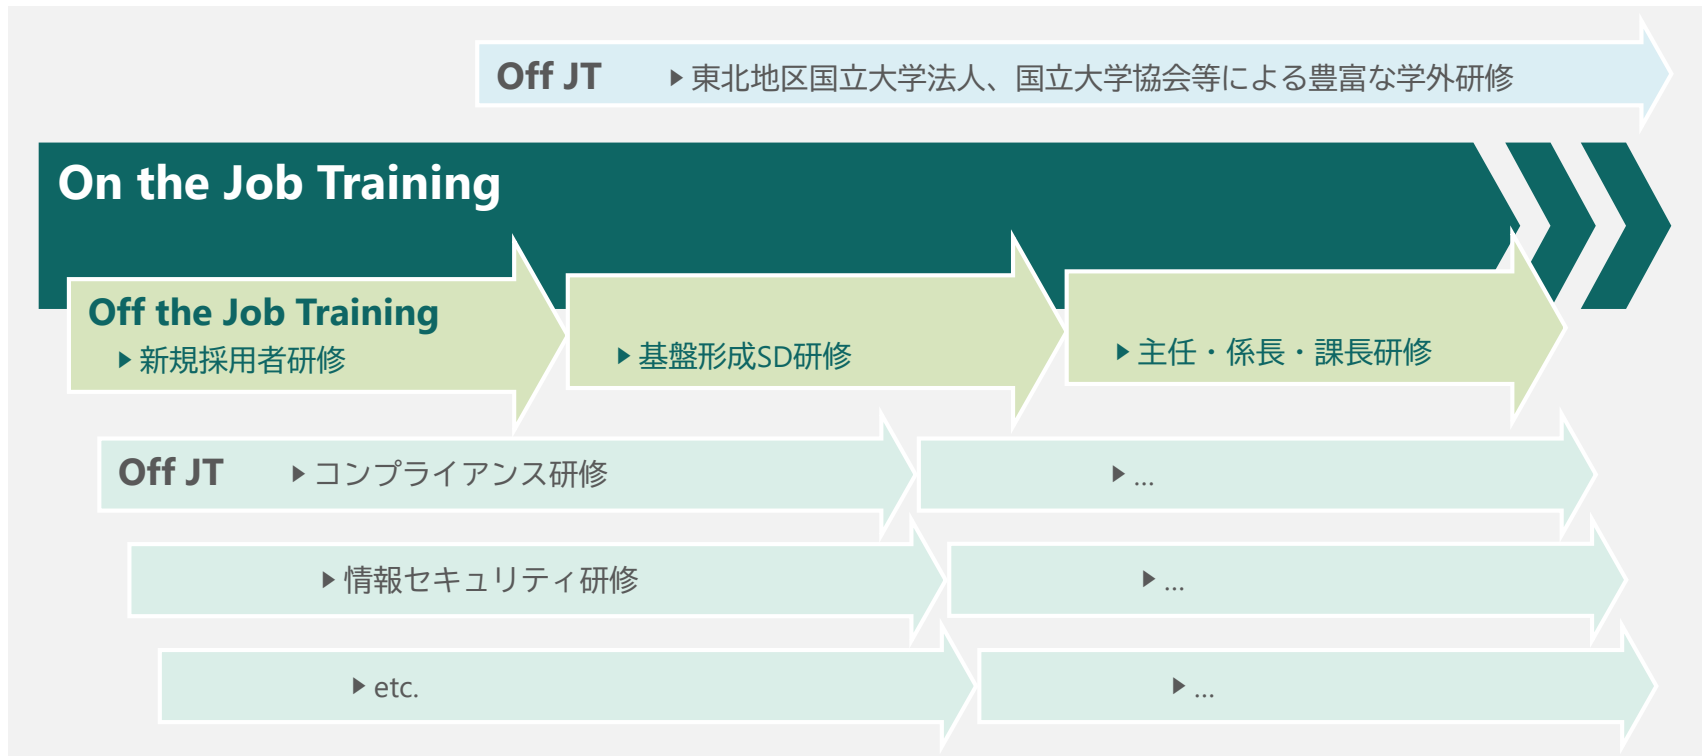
Off JT ▸東北地区国立大学法人、国立大学協会等による豊富な学外研修

On the Job Training

Off the Job Training
▸新規採用者研修

▸基盤形成SD研修

▸主任・係長・課長研修

Off JT ▸コンプライアンス研修

▸...

▸情報セキュリティ研修

▸...

▸etc.

▸...